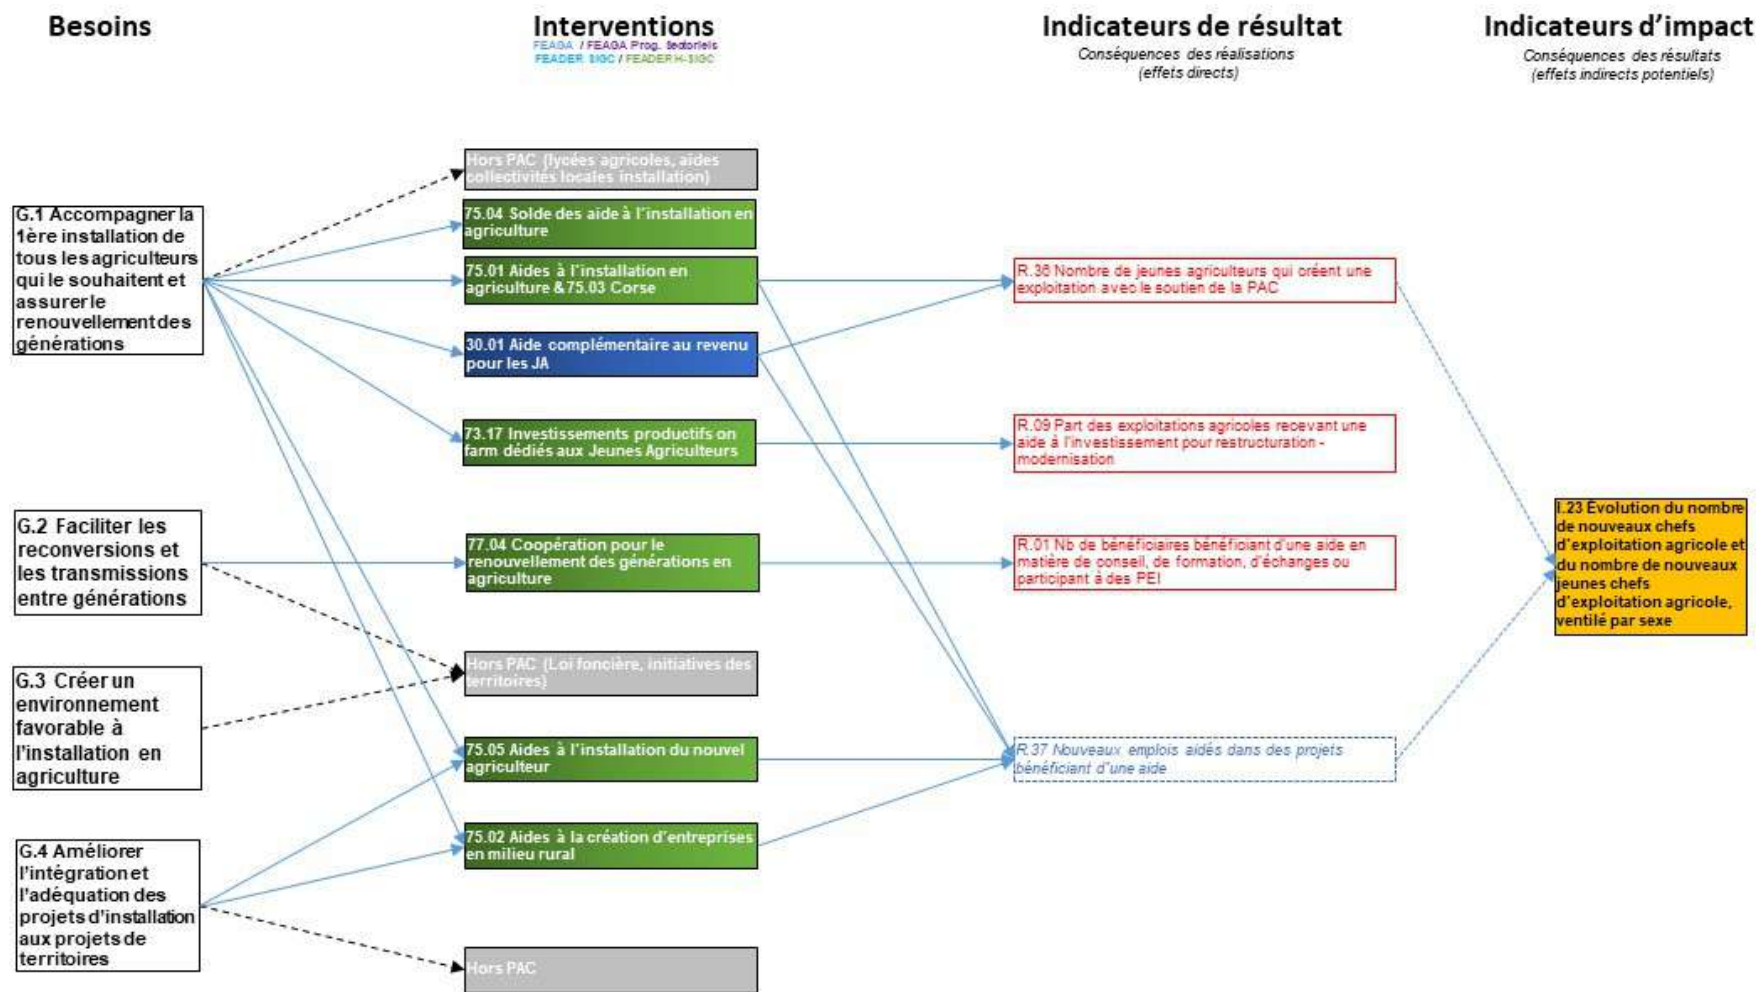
Besoins

Interventions
FEAGA / FEAGA Prog. sectoriels
FEADER SIGC / FEADER H-SIGC

Indicateurs de résultat
Conséquences des réalisations (effets directs)

Indicateurs d'impact
Conséquences des résultats (effets indirects potentiels)

G.1 Accompagner la 1ère installation de tous les agriculteurs qui le souhaitent et assurer le renouvellement des générations

G.2 Faciliter les reconversions et les transmissions entre générations

G.3 Créer un environnement favorable à l'installation en agriculture

G.4 Améliorer l'intégration et l'adéquation des projets d'installation aux projets de territoires

Hors PAC (lycées agricoles, aides collectivités locales installation)

75.04 Solde des aide à l'installation en agriculture

75.01 Aides à l'installation en agriculture &75.03 Corse

30.01 Aide complémentaire au revenu pour les JA

73.17 Investissements productifs on farm dédiés aux Jeunes Agriculteurs

77.04 Coopération pour le renouvellement des générations en agriculture

Hors PAC (Loi foncière, initiatives des territoires)

75.05 Aides à l'installation du nouvel agriculteur

75.02 Aides à la création d'entreprises en milieu rural

Hors PAC

R.36 Nombre de jeunes agriculteurs qui créent une exploitation avec le soutien de la PAC

R.09 Part des exploitations agricoles recevant une aide à l'investissement pour restructuration - modernisation

R.01 Nb de bénéficiaires bénéficiant d'une aide en matière de conseil, de formation, d'échanges ou participant à des PEI

R.37 Nouveaux emplois aidés dans des projets bénéficiant d'une aide

I.23 Evolution du nombre de nouveaux chefs d'exploitation agricole et du nombre de nouveaux jeunes chefs d'exploitation agricole, ventilé par sexe